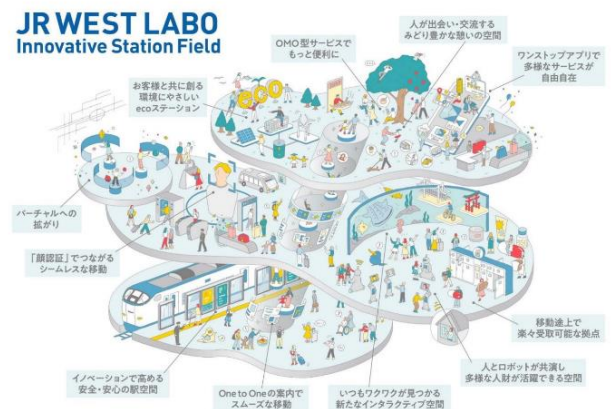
JR WEST LABO
Innovative Station Field

OMO型サービスで
もっと便利に

人が出会い・交流する
みどり豊かな憩いの空間

ワンストップアプリで
多様なサービスが
自由自在

お客様と共に創る
環境にやさしい
ecoステーション

eco

バーチャルへの
拡がり

「顔認証」でつながる
シームレスな移動

移動途上で
楽々受取可能な拠点

人とロボットが共演し
多様な人材が活躍できる空間

イノベーションで高める
安全・安心の駅空間

One to Oneの案内で
スムーズな移動

いつもワクワクが見つかる
新たなインタラクティブ空間